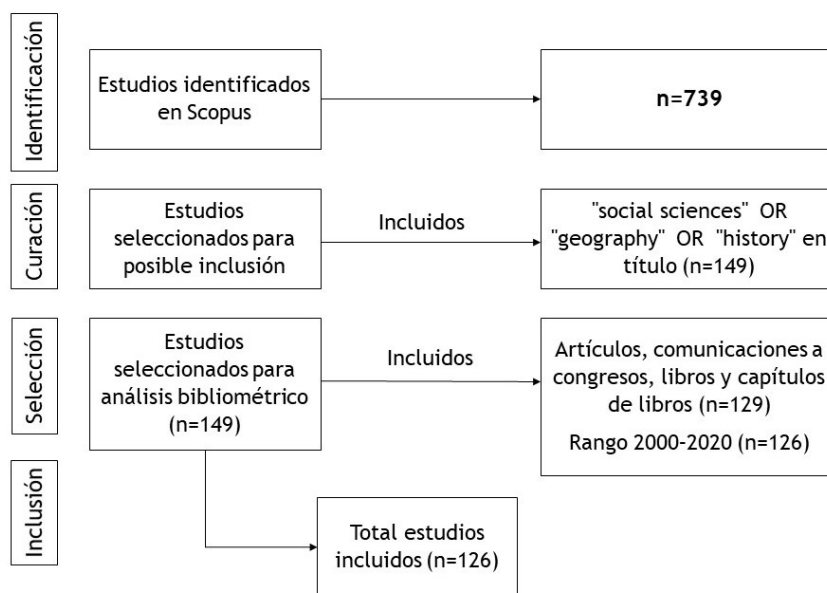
Identificación

Estudios identificados en Scopus

n=739

Curación

Estudios seleccionados para posible inclusión

Incluidos

"social sciences" OR "geography" OR "history" en título (n=149)

Selección

Estudios seleccionados para análisis bibliométrico (n=149)

Incluidos

Artículos, comunicaciones a congresos, libros y capítulos de libros (n=129)

Rango 2000-2020 (n=126)

Inclusión

Total estudios incluidos (n=126)